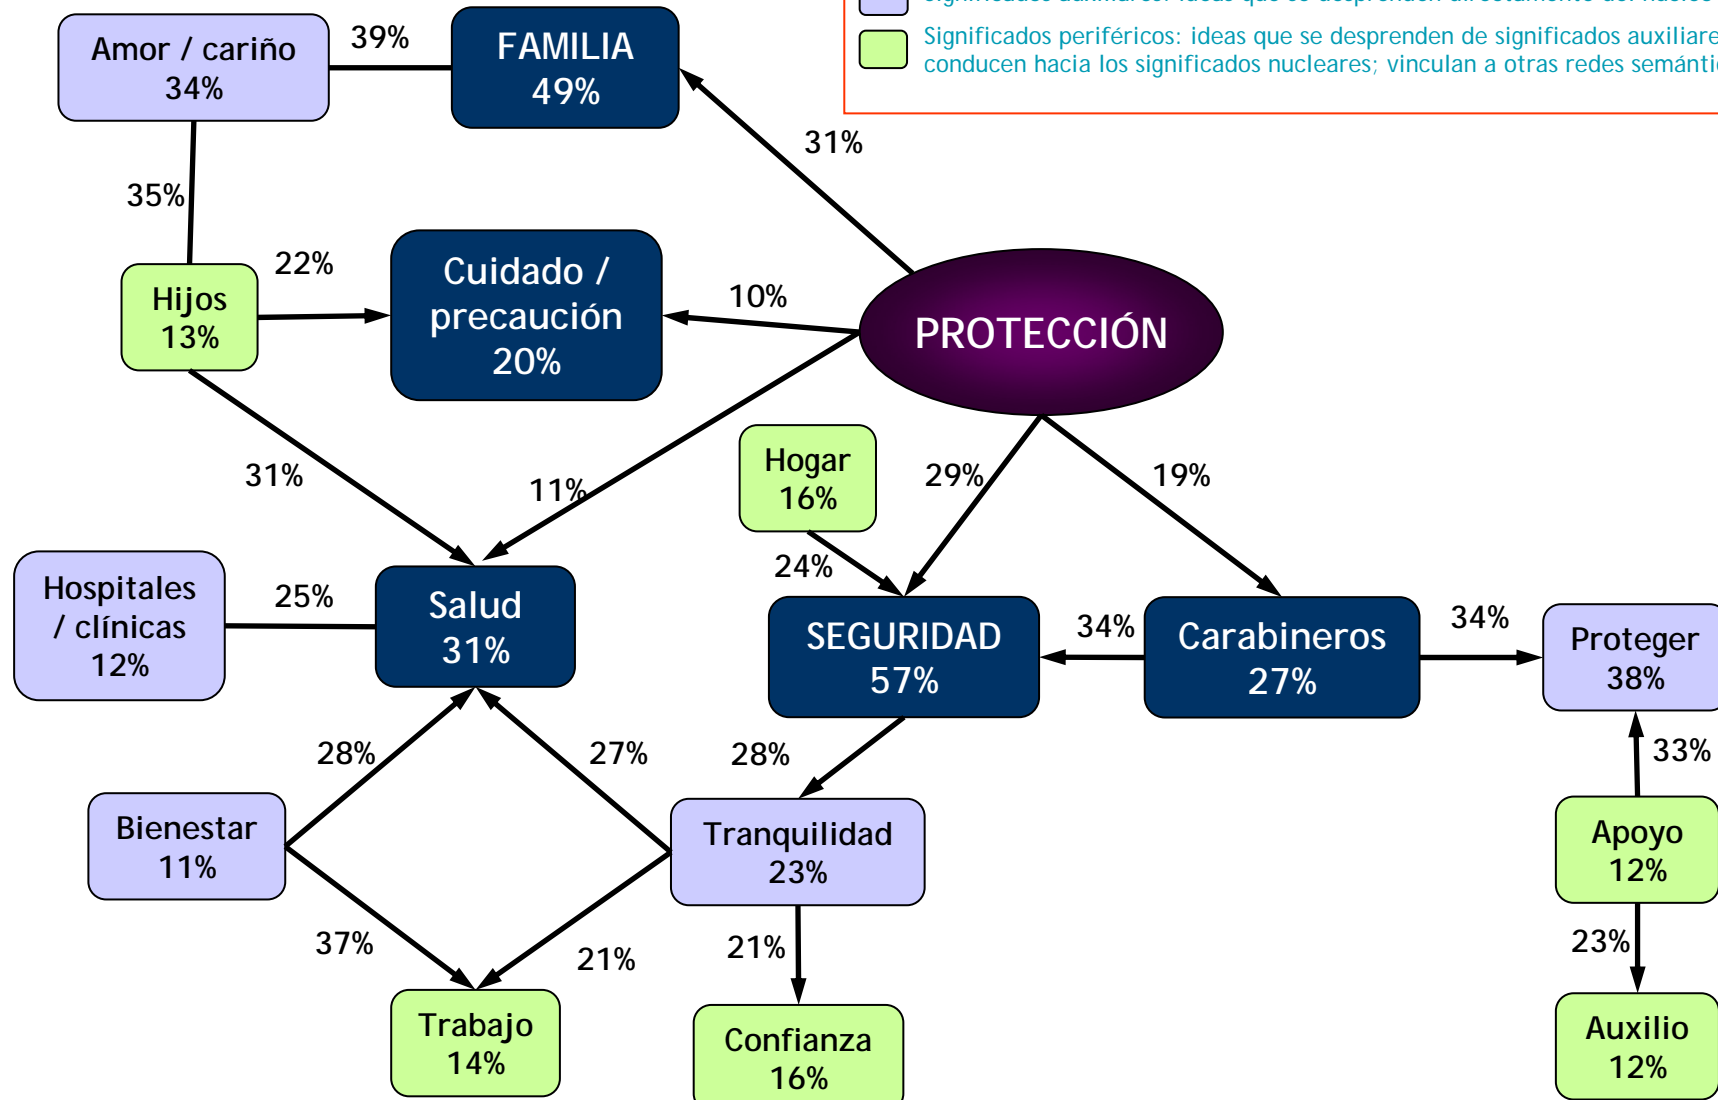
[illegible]

Significados periféricos: ideas que se desprenden de significados auxiliare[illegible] conducen hacia los significados nucleares; vinculan a otras redes semánti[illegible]

Amor / cariño 34%

39%

FAMILIA 49%

31%

35%

Hijos 13%

22%

Cuidado / precaución 20%

10%

PROTECCIÓN

31%

11%

Hogar 16%

29%

19%

24%

Hospitales / clínicas 12%

25%

Salud 31%

SEGURIDAD 57%

34%

Carabineros 27%

34%

Proteger 38%

28%

27%

28%

33%

Bienestar 11%

Tranquilidad 23%

Apoyo 12%

37%

21%

21%

23%

Trabajo 14%

Confianza 16%

Auxilio 12%